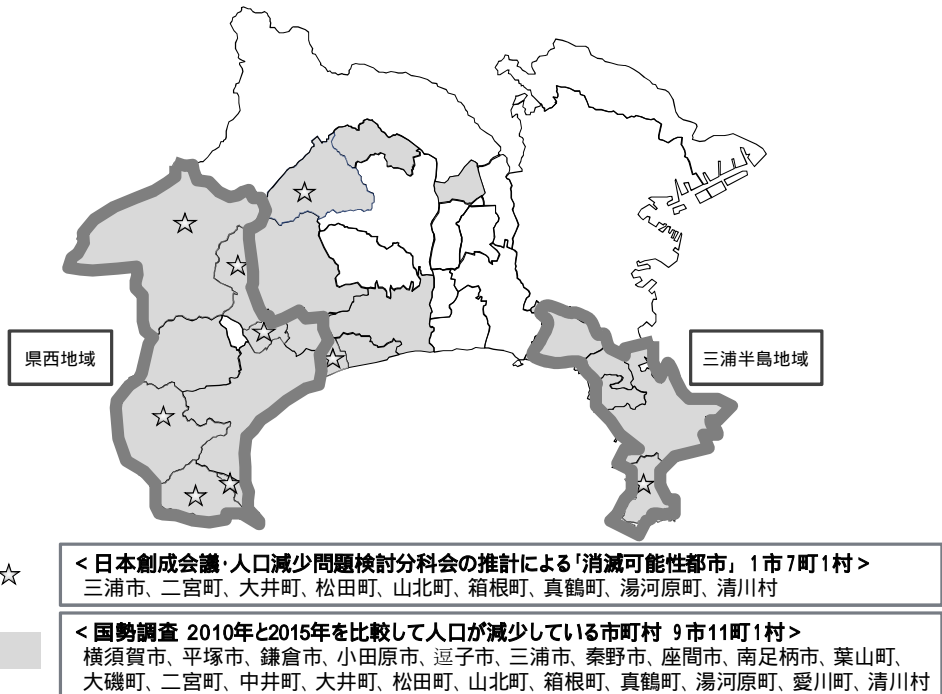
県西地域

三浦半島地域

☆

＜日本創成会議・人口減少問題検討分科会の推計による「消滅可能性都市」 1市7町1村＞
三浦市、二宮町、大井町、松田町、山北町、箱根町、真鶴町、湯河原町、清川村

＜国勢調査 2010年と2015年を比較して人口が減少している市町村 9市11町1村＞
横須賀市、平塚市、鎌倉市、小田原市、逗子市、三浦市、秦野市、座間市、南足柄市、葉山町、大磯町、二宮町、中井町、大井町、松田町、山北町、箱根町、真鶴町、湯河原町、愛川町、清川村